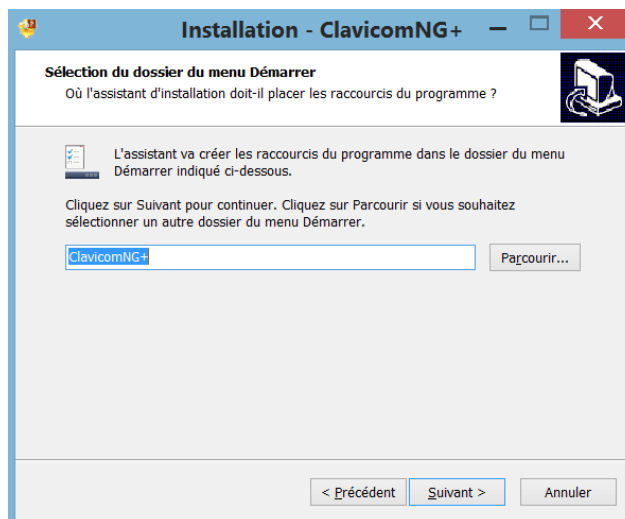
Installation - ClavicomNG+

Sélection du dossier du menu Démarrer
Où l'assistant d'installation doit-il placer les raccourcis du programme ?

L'assistant va créer les raccourcis du programme dans le dossier du menu Démarrer indiqué ci-dessous.

Cliquez sur Suivant pour continuer. Cliquez sur Parcourir si vous souhaitez sélectionner un autre dossier du menu Démarrer.

ClavicomNG+

Parcourir...

< Précédent
Suivant >
Annuler